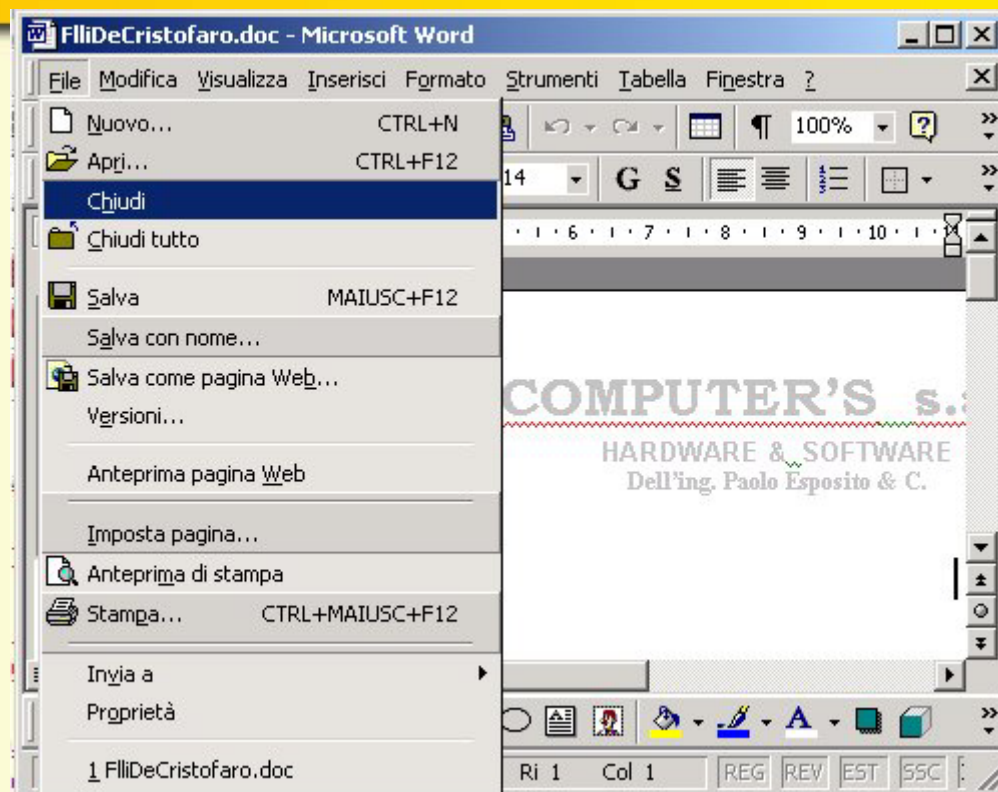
FlliDeCristofaro.doc - Microsoft Word

File Modifica Visualizza Inserisci Formato Strumenti Tabella Finestra ?

Nuovo... CTRL+N
Apri... CTRL+F12
Chiudi
Chiudi tutto
Salva MAIUSC+F12
Salva con nome...
Salva come pagina Web...
Versioni...
Anteprima pagina Web
Imposta pagina...
Anteprima di stampa
Stampa... CTRL+MAIUSC+F12
Invia a
Proprietà
1 FlliDeCristofaro.doc

100%
14
G S

COMPUTER'S s.
HARDWARE & SOFTWARE
Dell'ing. Paolo Esposito & C.

Ri 1 Col 1 REG REV EST SSC